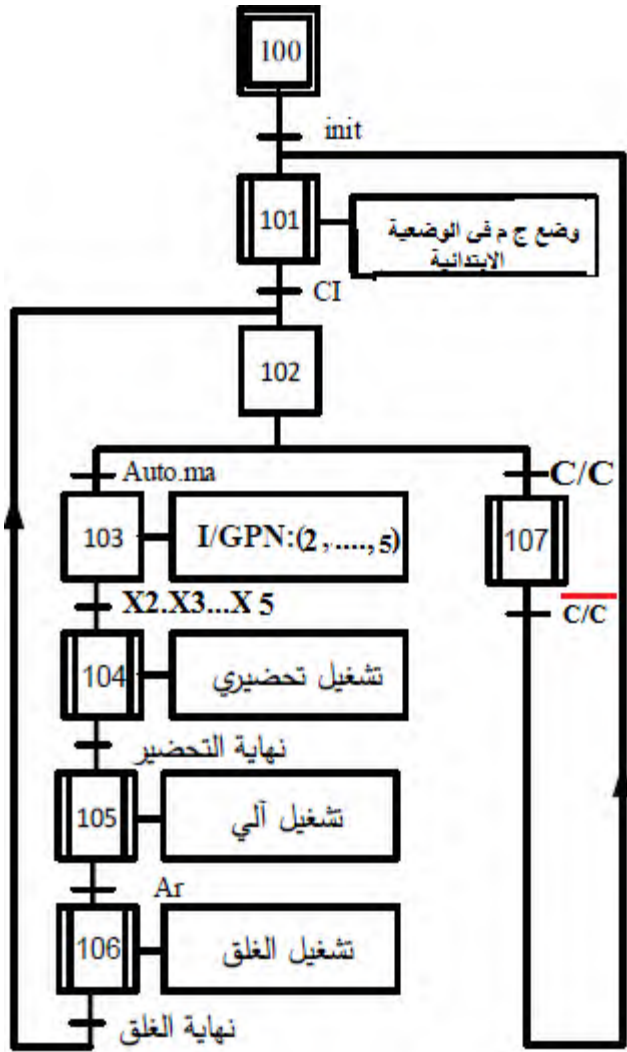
100

init

101

وضع ج م في الوضعية الابتدائية

CI

102

Auto.ma

103

I/GPN:(2,....,5)

C/C

107

$\overline{C/C}$

X2.X3...X 5

104

تشغيل تحضيري

نهاية التحضير

105

تشغيل آلي

Ar

106

تشغيل الغلق

نهاية الغلق